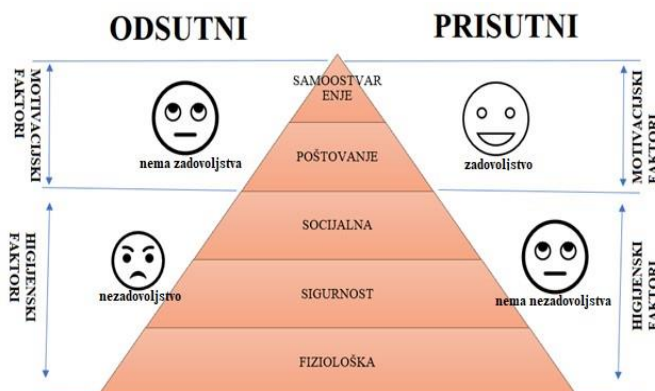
ODSUTNI

PRISUTNI

MOTIVACIJSKI FAKTORI

SAMOOSTVARENJE

MOTIVACIJSKI FAKTORI

nema zadovoljstva

POŠTOVANJE

zadovoljstvo

HIGIJENSKI FAKTORI

SOCIJALNA

HIGIJENSKI FAKTORI

nezadovoljstvo

SIGURNOST

nema nezadovoljstva

FIZIOLOŠKA